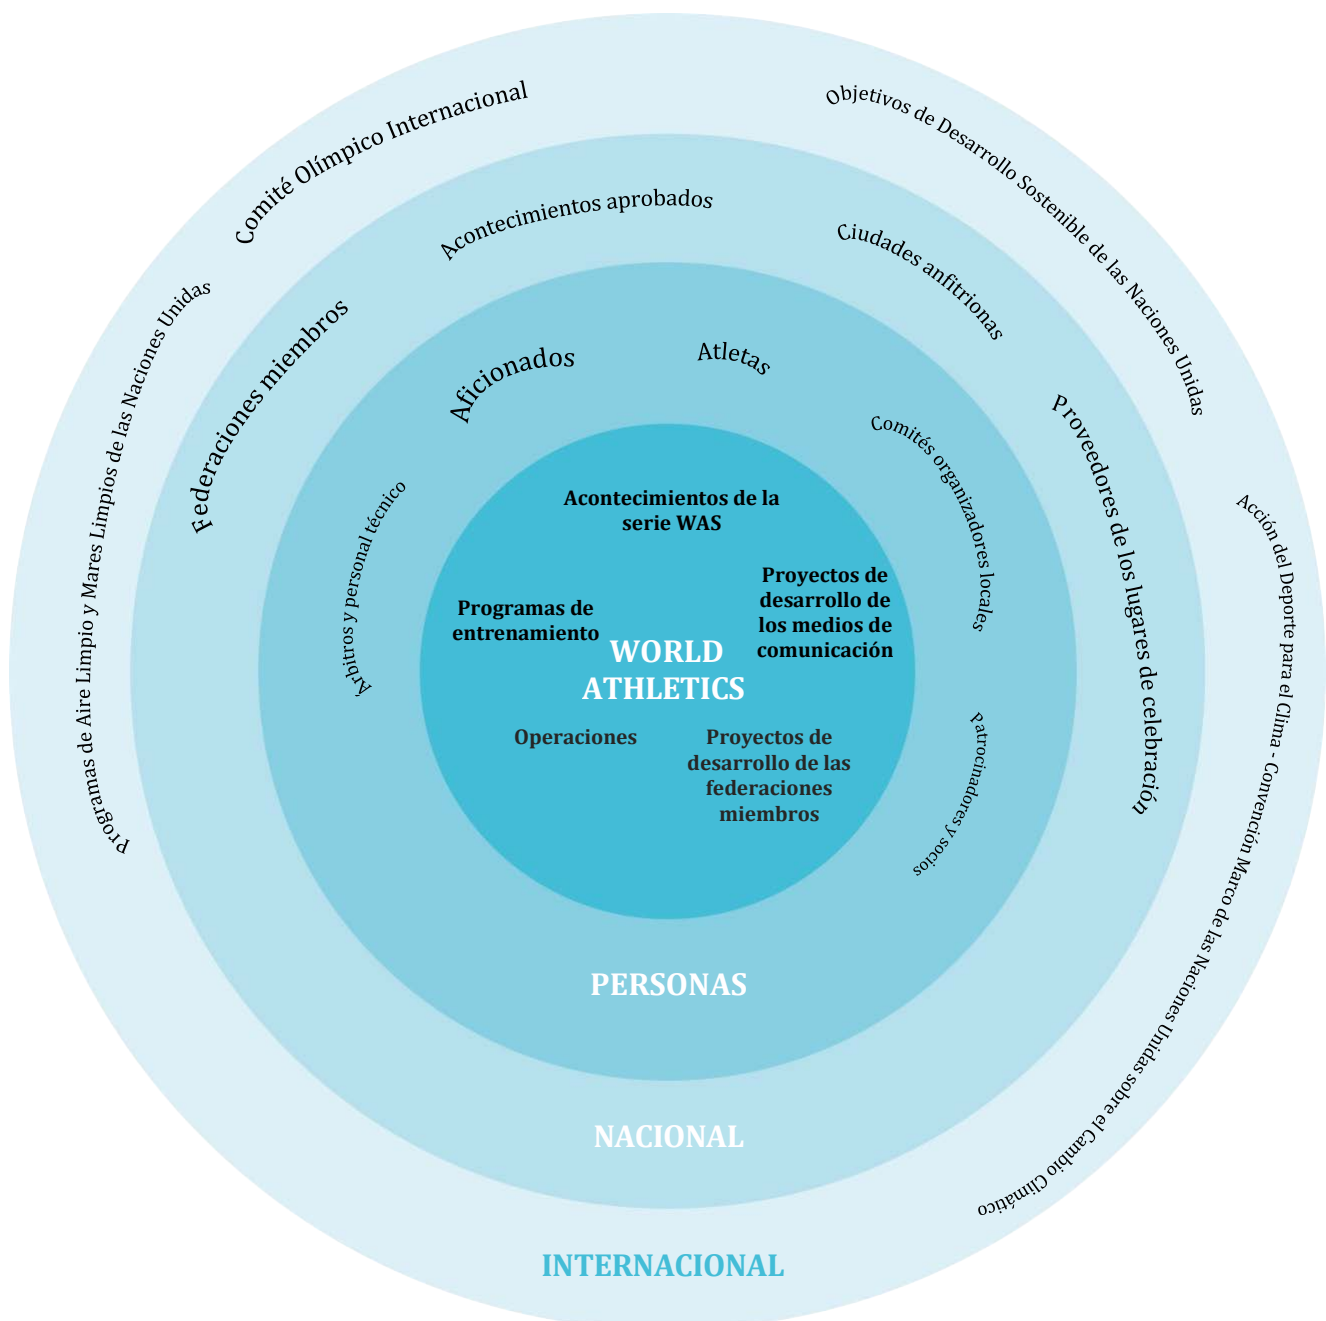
Comité Olímpico Internacional

Objetivos de Desarrollo Sostenible de las Naciones Unidas

Acontecimientos aprobados

Ciudades anfitrionas

Programas de Aire Limpio y Mares Limpios de las Naciones Unidas

Federaciones miembros

Aficionados

Atletas

Comités organizadores locales

Proveedores de los lugares de celebración

Acción del Deporte para el Clima - Convención Marco de las Naciones Unidas sobre el Cambio Climático

Árbitros y personal técnico

Acontecimientos de la serie WAS

Proyectos de desarrollo de los medios de comunicación

Programas de entrenamiento

WORLD ATHLETICS

Operaciones

Proyectos de desarrollo de las federaciones miembros

Patrocinadores y socios

PERSONAS

NACIONAL

INTERNACIONAL